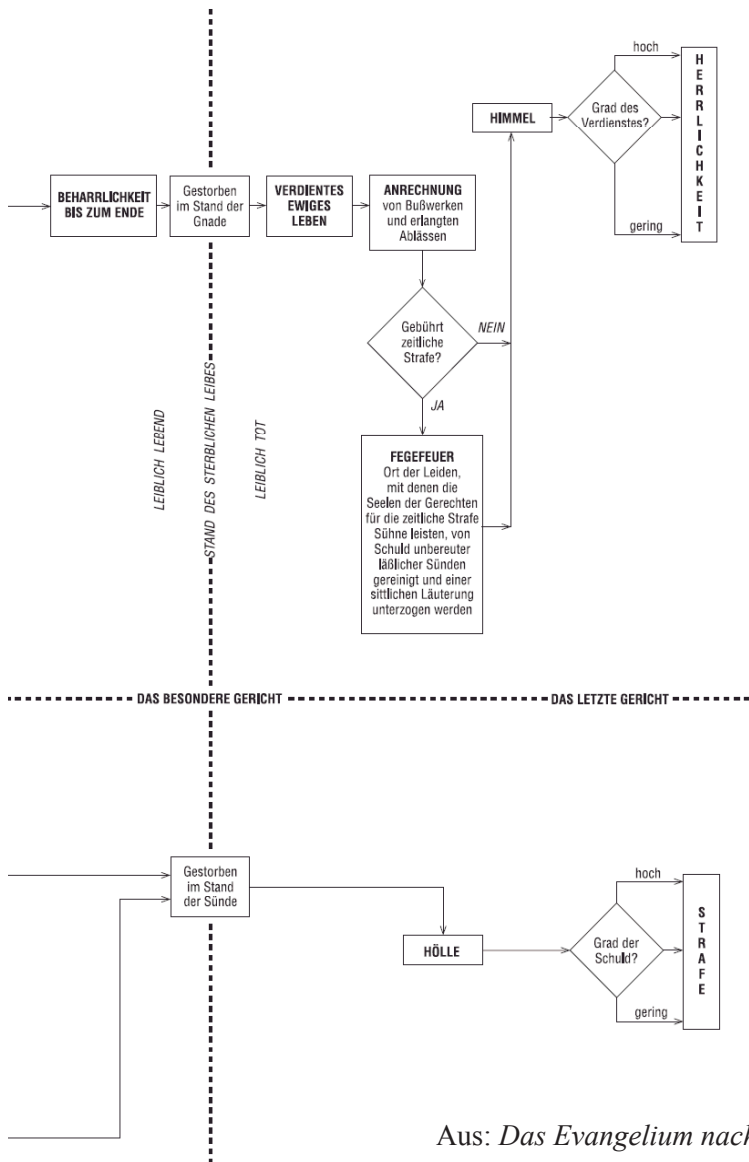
BEHARRLICHKEIT BIS ZUM ENDE

Gestorben im Stand der Gnade

VERDIENTES EWIGES LEBEN

ANRECHNUNG von Bußwerken und erlangten Ablässen

HIMMEL

Grad des Verdienstes?

hoch

gering

HERRLICHKEIT

Gebührt zeitliche Strafe?

NEIN

JA

FEGEFEUER Ort der Leiden, mit denen die Seelen der Gerechten für die zeitliche Strafe Sühne leisten, von Schuld unbereuter läßlicher Sünden gereinigt und einer sittlichen Läuterung unterzogen werden

LEIBLICH LEBEND

STAND DES STERBLICHEN LEIBES

LEIBLICH TOT

DAS BESONDERE GERICHT

DAS LETZTE GERICHT

Gestorben im Stand der Sünde

HÖLLE

Grad der Schuld?

hoch

gering

STRAFE

Aus: Das Evangelium nach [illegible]